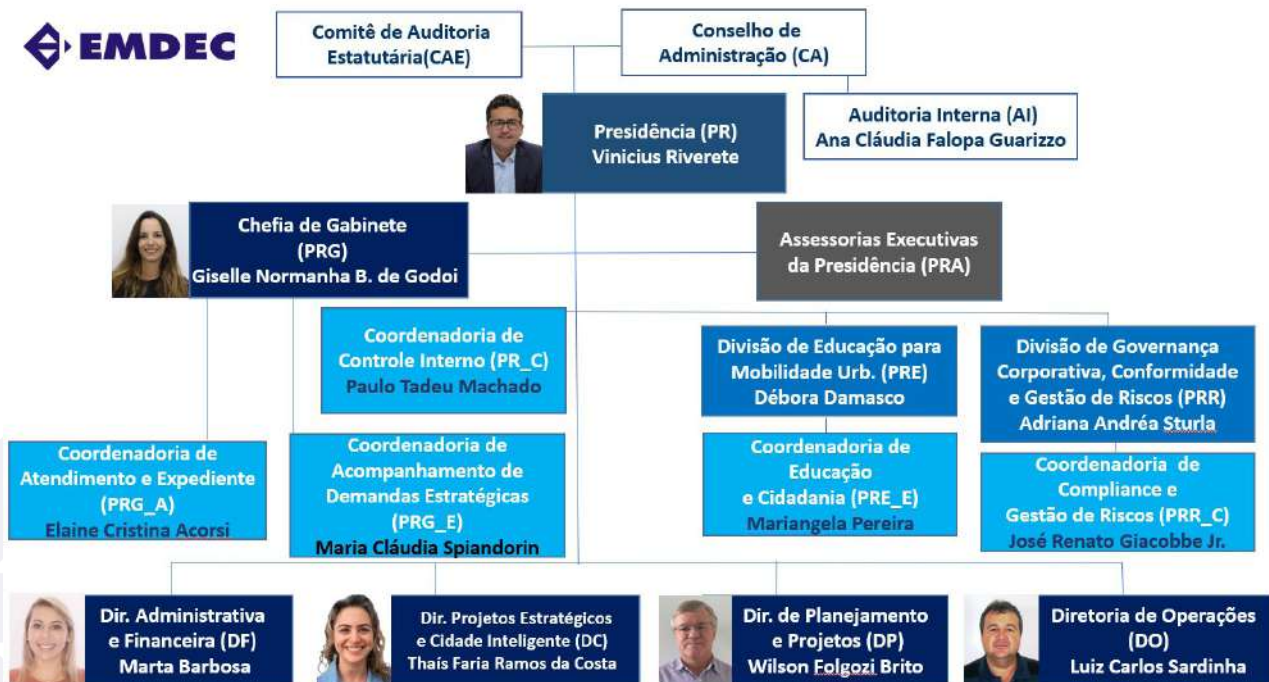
EMDEC

Comitê de Auditoria Estatutária(CAE)

Conselho de Administração (CA)

Auditoria Interna (AI)
Ana Cláudia Falopa Guarizzo

Presidência (PR)
Vinicius Riverete

Chefia de Gabinete (PRG)
Giselle Normanha B. de Godoi

Assessorias Executivas da Presidência (PRA)

Coordenadoria de Controle Interno (PR_C)
Paulo Tadeu Machado

Divisão de Educação para Mobilidade Urb. (PRE)
Débora Damasco

Divisão de Governança Corporativa, Conformidade e Gestão de Riscos (PRR)
Adriana Andréa Sturla

Coordenadoria de Atendimento e Expediente (PRG_A)
Elaine Cristina Acorsi

Coordenadoria de Acompanhamento de Demandas Estratégicas (PRG_E)
Maria Cláudia Spiandorin

Coordenadoria de Educação e Cidadania (PRE_E)
Mariangela Pereira

Coordenadoria de Compliance e Gestão de Riscos (PRR_C)
José Renato Giacobbe Jr.

Dir. Administrativa e Financeira (DF)
Marta Barbosa

Dir. Projetos Estratégicos e Cidade Inteligente (DC)
Thaís Faria Ramos da Costa

Dir. de Planejamento e Projetos (DP)
Wilson Folgozi Brito

Diretoria de Operações (DO)
Luiz Carlos Sardinha